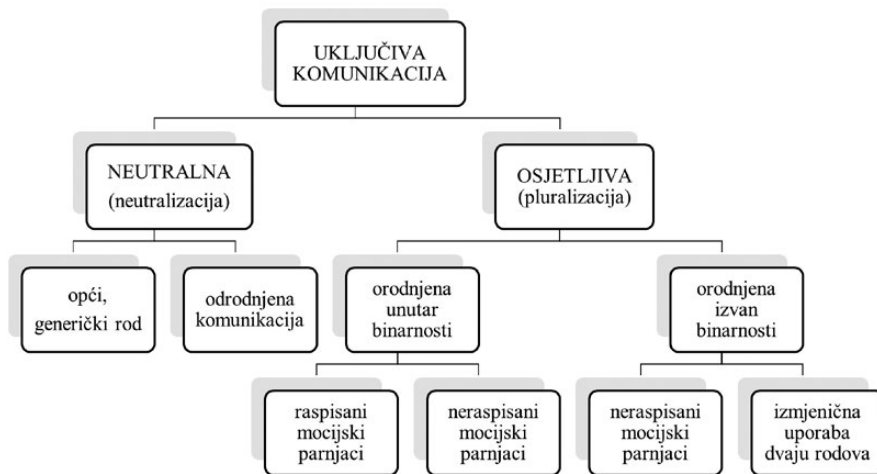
UKLJUČIVA KOMUNIKACIJA

NEUTRALNA (neutralizacija)

OSJETLJIVA (pluralizacija)

opći, generički rod

odrodnjena komunikacija

orodnjena unutar binarnosti

orodnjena izvan binarnosti

raspisani mocijski parnjaci

neraspisani mocijski parnjaci

neraspisani mocijski parnjaci

izmjenična uporaba dvaju rodova